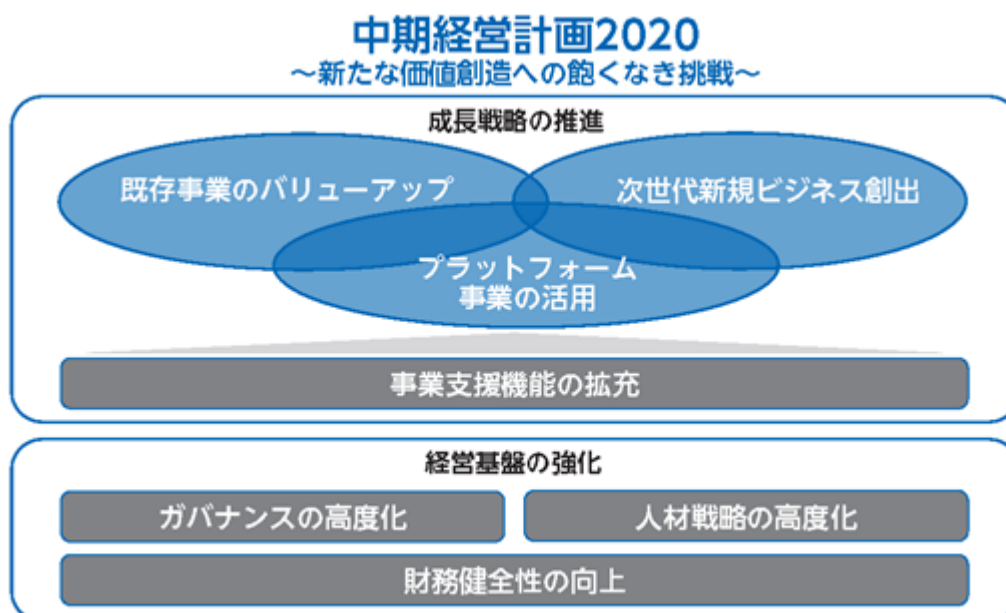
中期経営計画2020
～新たな価値創造への飽くなき挑戦～

成長戦略の推進

既存事業のバリューアップ

次世代新規ビジネス創出

プラットフォーム事業の活用

事業支援機能の拡充

経営基盤の強化

ガバナンスの高度化

人材戦略の高度化

財務健全性の向上